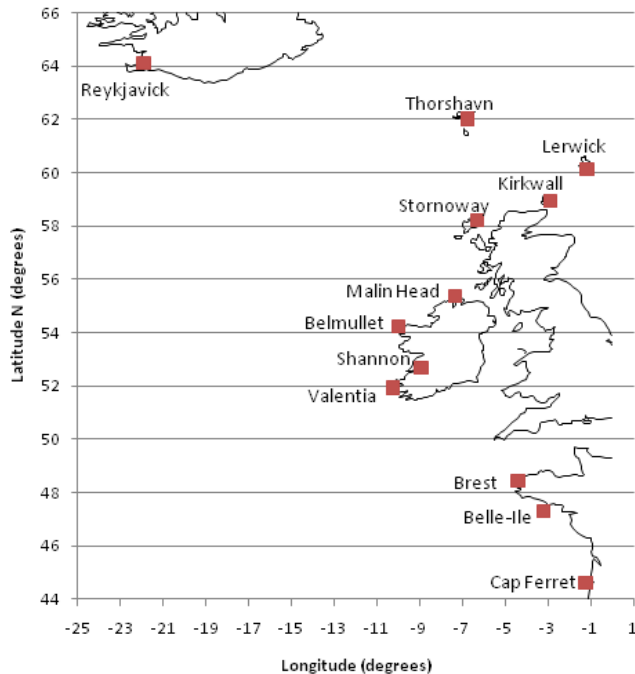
66
64
62
60
58
56
54
52
50
48
46
44

Latitude N (degrees)

Reykjavick
Thorshavn
Lerwick
Kirkwall
Stornoway
Malin Head
Belmullet
Shannon
Valentia
Brest
Belle-Ile
Cap Ferret

-25 -23 -21 -19 -17 -15 -13 -11 -9 -7 -5 -3 -1 1

Longitude (degrees)